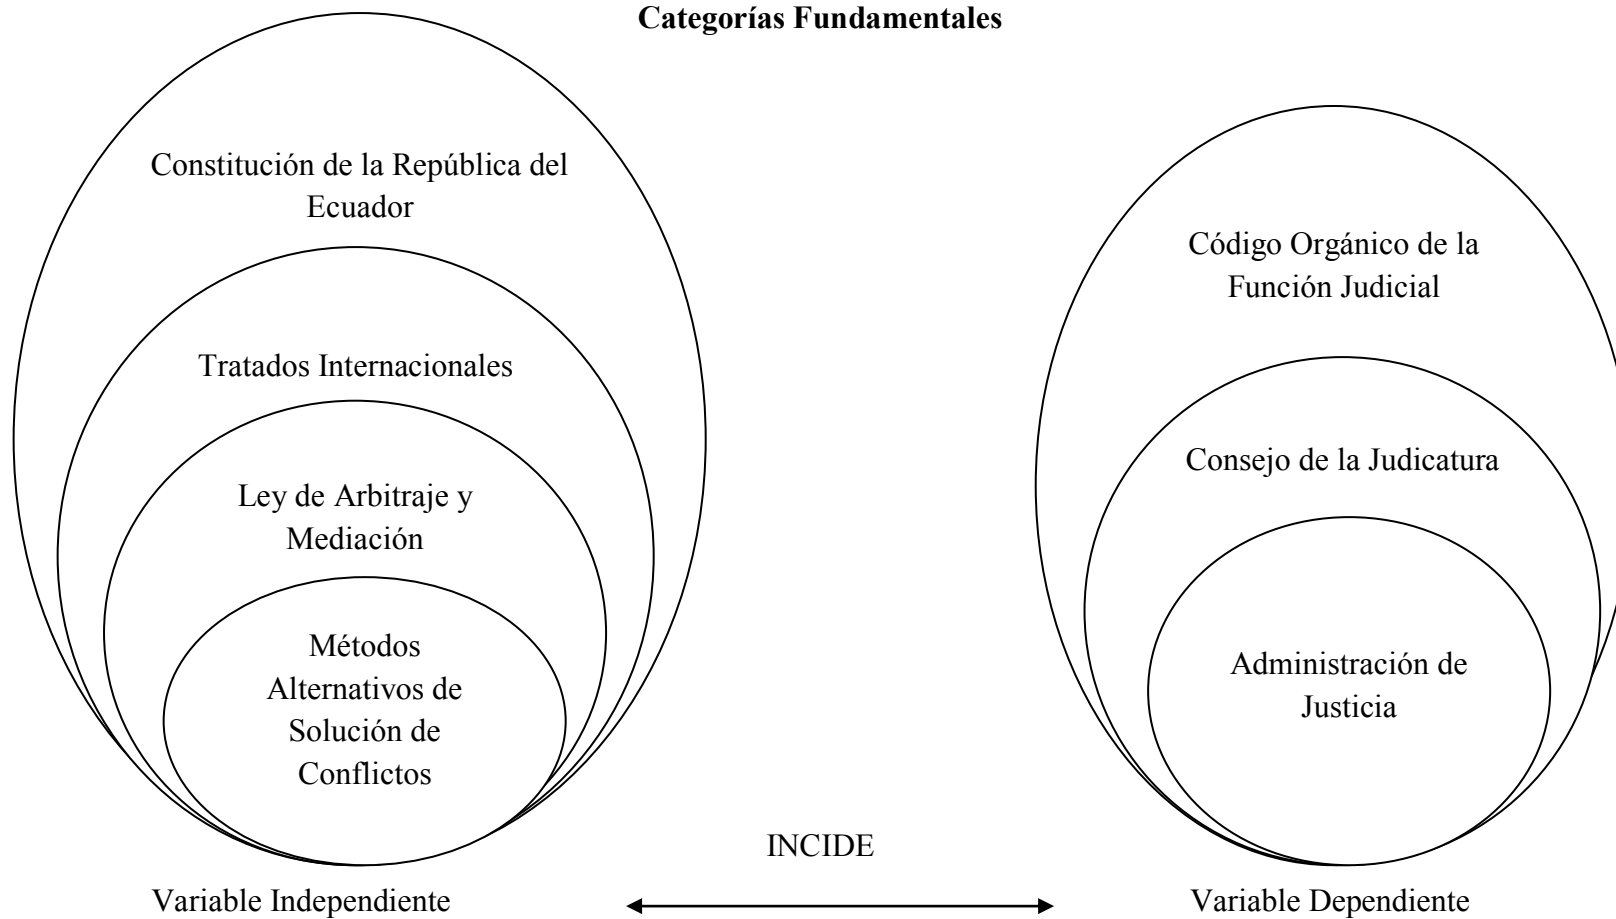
**Categorías Fundamentales**

Constitución de la República del Ecuador

Tratados Internacionales

Ley de Arbitraje y Mediación

Métodos Alternativos de Solución de Conflictos

Código Orgánico de la Función Judicial

Consejo de la Judicatura

Administración de Justicia

INCIDE

Variable Independiente

Variable Dependiente